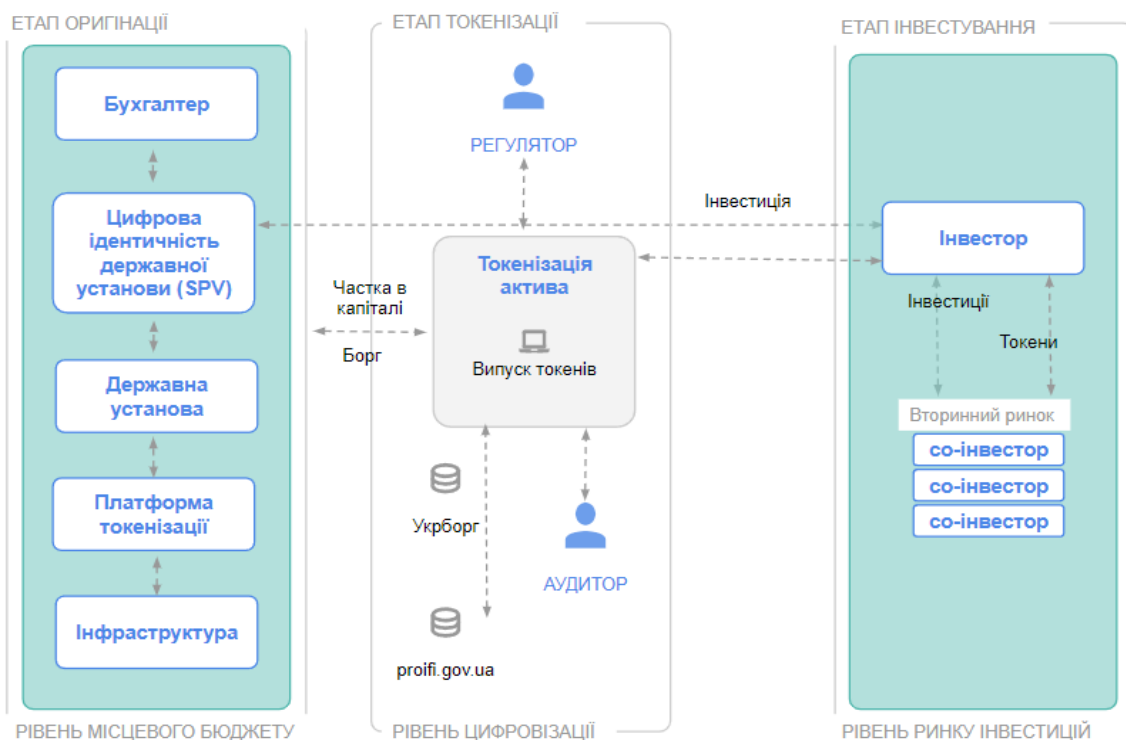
ЕТАП ОРИГІНАЦІЇ

Бухгалтер

Цифрова ідентичність державної установи (SPV)

Державна установа

Платформа токенізації

Інфраструктура

РІВЕНЬ МІСЦЕВОГО БЮДЖЕТУ

ЕТАП ТОКЕНІЗАЦІЇ

РЕГУЛЯТОР

Частка в капіталі

Борг

Токенізація актива

Випуск токенів

Укрборг

АУДИТОР

proifi.gov.ua

РІВЕНЬ ЦИФРОВІЗАЦІЇ

ЕТАП ІНВЕСТУВАННЯ

Інвестиція

Інвестор

Інвестиції

Токени

Вторинний ринок

со-інвестор

со-інвестор

со-інвестор

РІВЕНЬ РИНКУ ІНВЕСТИЦІЙ